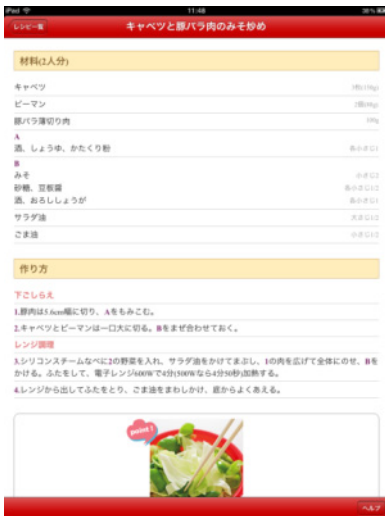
iPad	11:48	38%

レシピ一覧	キャベツと豚バラ肉のみそ炒め

材料(2人分)

キャベツ	3枚(150g)
ピーマン	2個(60g)
豚バラ薄切り肉	100g
A
酒、しょうゆ、かたくり粉	各小さじ1
B
みそ	小さじ2
砂糖、豆板醤	各小さじ1/2
酒、おろししょうが	各小さじ1
サラダ油	大さじ1/2
ごま油	小さじ1/2

作り方

下ごしらえ

1.豚肉は5.6cm幅に切り、Aをもみこむ。

2.キャベツとピーマンは一口大に切る。Bをまぜ合わせておく。

レンジ調理

3.シリコンスチームなべに2の野菜を入れ、サラダ油をかけてまぶし、1の肉を広げて全体にのせ、Bをかける。ふたをして、電子レンジ600Wで4分(500Wなら4分50秒)加熱する。

4.レンジから出してふたをとり、ごま油をまわしかけ、底からよくあえる。

point!

ヘルプ